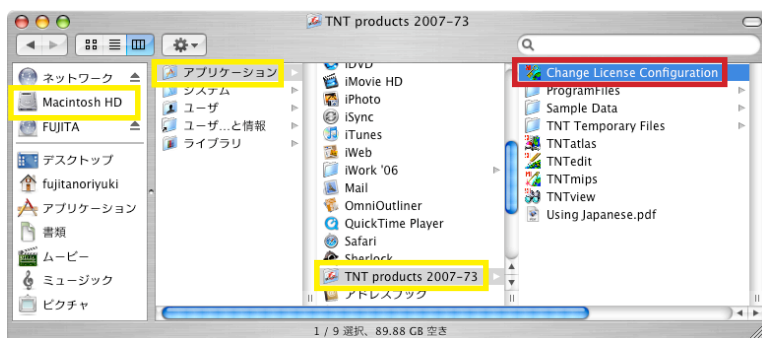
TNT products 2007-73

ネットワーク
Macintosh HD
FUJITA
デスクトップ
fujitanoriyuki
アプリケーション
書類
ムービー
ミュージック
ピクチャ

アプリケーション
システム
ユーザ
ユーザ...と情報
ライブラリ

iDVD
iMovie HD
iPhoto
iSync
iTunes
iWeb
iWork '06
Mail
OmniOutliner
QuickTime Player
Safari
Sherlock
TNT products 2007-73
アドレスブック

Change License Configuration
ProgramFiles
Sample Data
TNT Temporary Files
TNTatlas
TNTedit
TNTmips
TNTview
Using Japanese.pdf

1 / 9 選択、89.88 GB 空き